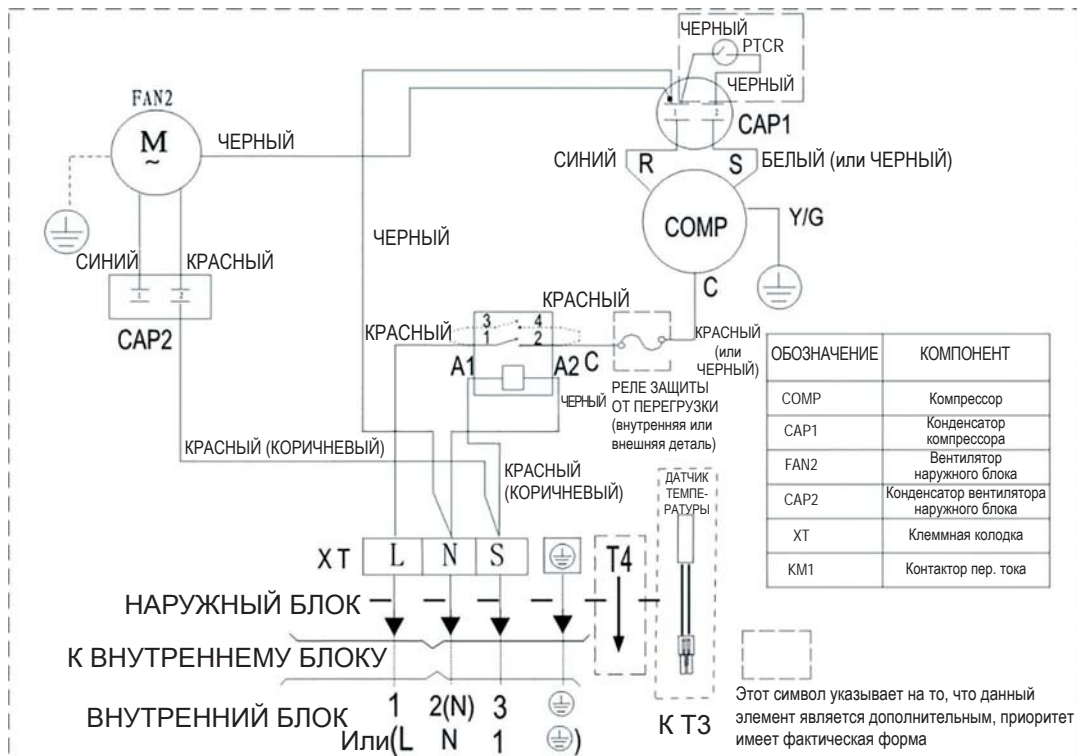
ЧЕРНЫЙ
PTCR
ЧЕРНЫЙ
CAP1
FAN2
M
~
ЧЕРНЫЙ
СИНИЙ R S БЕЛЫЙ (или ЧЕРНЫЙ)
COMP
Y/G
ЧЕРНЫЙ
СИНИЙ КРАСНЫЙ
CAP2
КРАСНЫЙ
C
КРАСНЫЙ
3 4
1 2
A1 A2 C
КРАСНЫЙ (или ЧЕРНЫЙ)
ЧЕРНЫЙ
РЕЛЕ ЗАЩИТЫ ОТ ПЕРЕГРУЗКИ (внутренняя или внешняя деталь)
КРАСНЫЙ (КОРИЧНЕВЫЙ)
КРАСНЫЙ (КОРИЧНЕВЫЙ)
ДАТЧИК ТЕМПЕРАТУРЫ

| ОБОЗНАЧЕНИЕ | КОМПОНЕНТ |
|---|---|
| COMP | Компрессор |
| CAP1 | Конденсатор компрессора |
| FAN2 | Вентилятор наружного блока |
| CAP2 | Конденсатор вентилятора наружного блока |
| XT | Клеммная колодка |
| KM1 | Контактор пер. тока |

XT L N S T4
НАРУЖНЫЙ БЛОК
К ВНУТРЕННЕМУ БЛОКУ
ВНУТРЕННИЙ БЛОК 1 2(N) 3
Или(L N 1 )
К Т3
Этот символ указывает на то, что данный элемент является дополнительным, приоритет имеет фактическая форма